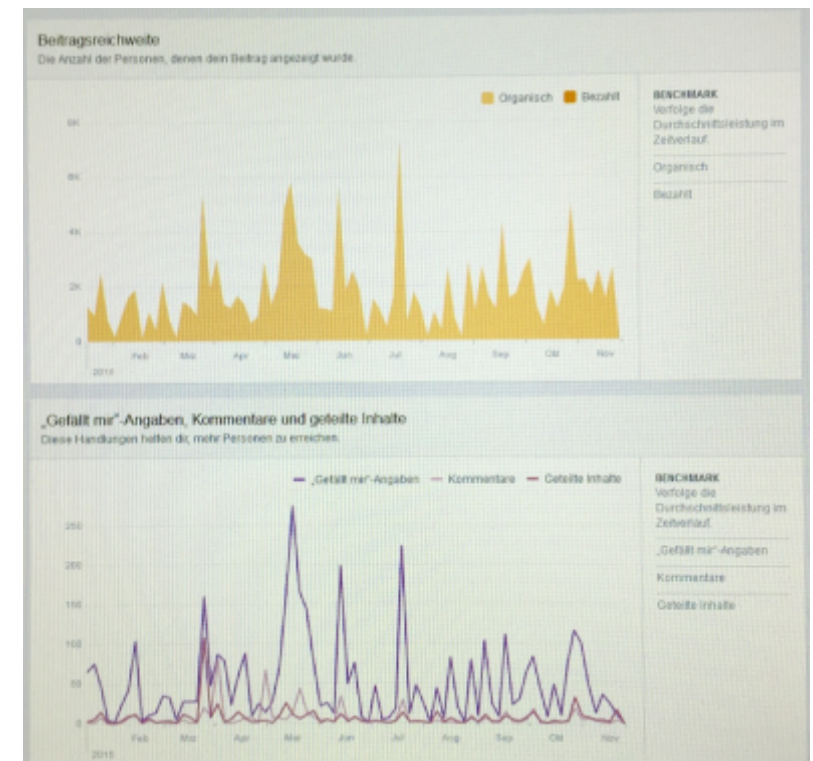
Beitragsreichweite
Die Anzahl der Personen, denen dein Beitrag angezeigt wurde.

Organisch Bezahlt

8K
6K
4K
2K
0

Feb Mär Apr Mai Jun Jul Aug Sep Okt Nov
2015

BENCHMARK
Verfolge die Durchschnittsleistung im Zeitverlauf.

Organisch

Bezahlt

„Gefällt mir"-Angaben, Kommentare und geteilte Inhalte
Diese Handlungen helfen dir, mehr Personen zu erreichen.

„Gefällt mir"-Angaben Kommentare Geteilte Inhalte

250
200
150
100
50
0

Feb Mär Apr Mai Jun Jul Aug Sep Okt Nov
2015

BENCHMARK
Verfolge die Durchschnittsleistung im Zeitverlauf.

„Gefällt mir"-Angaben

Kommentare

Geteilte Inhalte